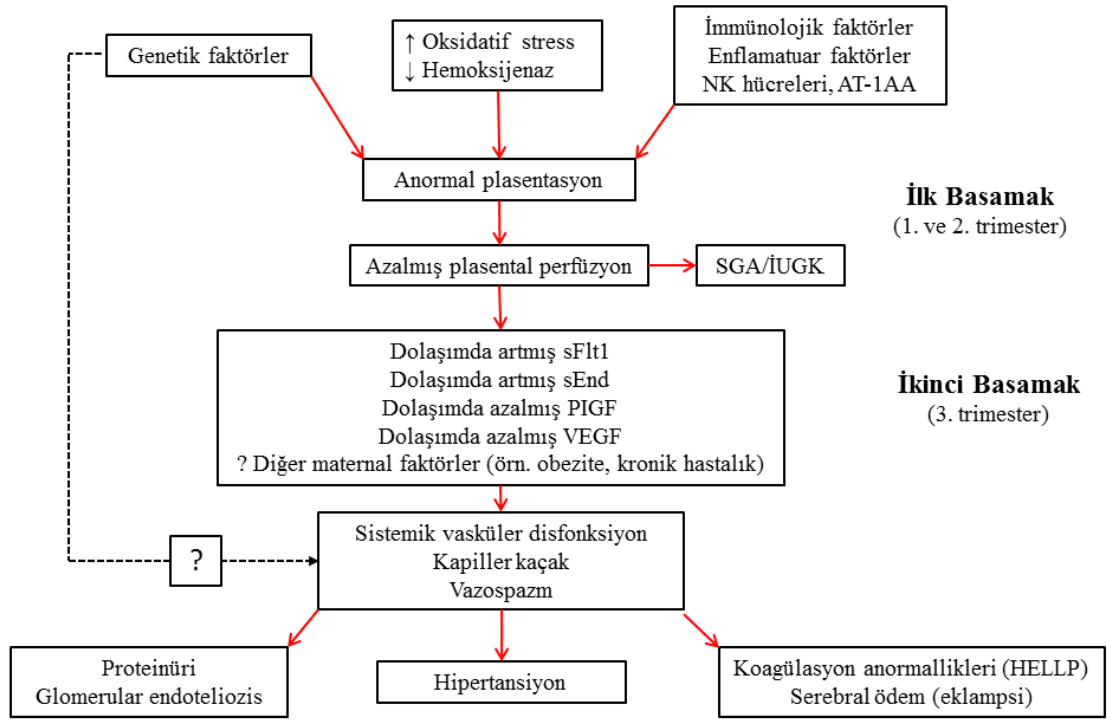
Genetik faktörler

↑ Oksidatif stress
↓ Hemoksijenaz

İmmünolojik faktörler
Enflamatuar faktörler
NK hücreleri, AT-1AA

Anormal plasentasyon

**İlk Basamak**
(1. ve 2. trimester)

Azalmış plasental perfüzyon

SGA/İUGK

Dolaşımda artmış sFlt1
Dolaşımda artmış sEnd
Dolaşımda azalmış PIGF
Dolaşımda azalmış VEGF
? Diğer maternal faktörler (örn. obezite, kronik hastalık)

**İkinci Basamak**
(3. trimester)

?

Sistemik vasküler disfonksiyon
Kapiller kaçak
Vazospazm

Proteinüri
Glomerular endoteliozis

Hipertansiyon

Koagülasyon anormallikleri (HELLP)
Serebral ödem (eklampsi)